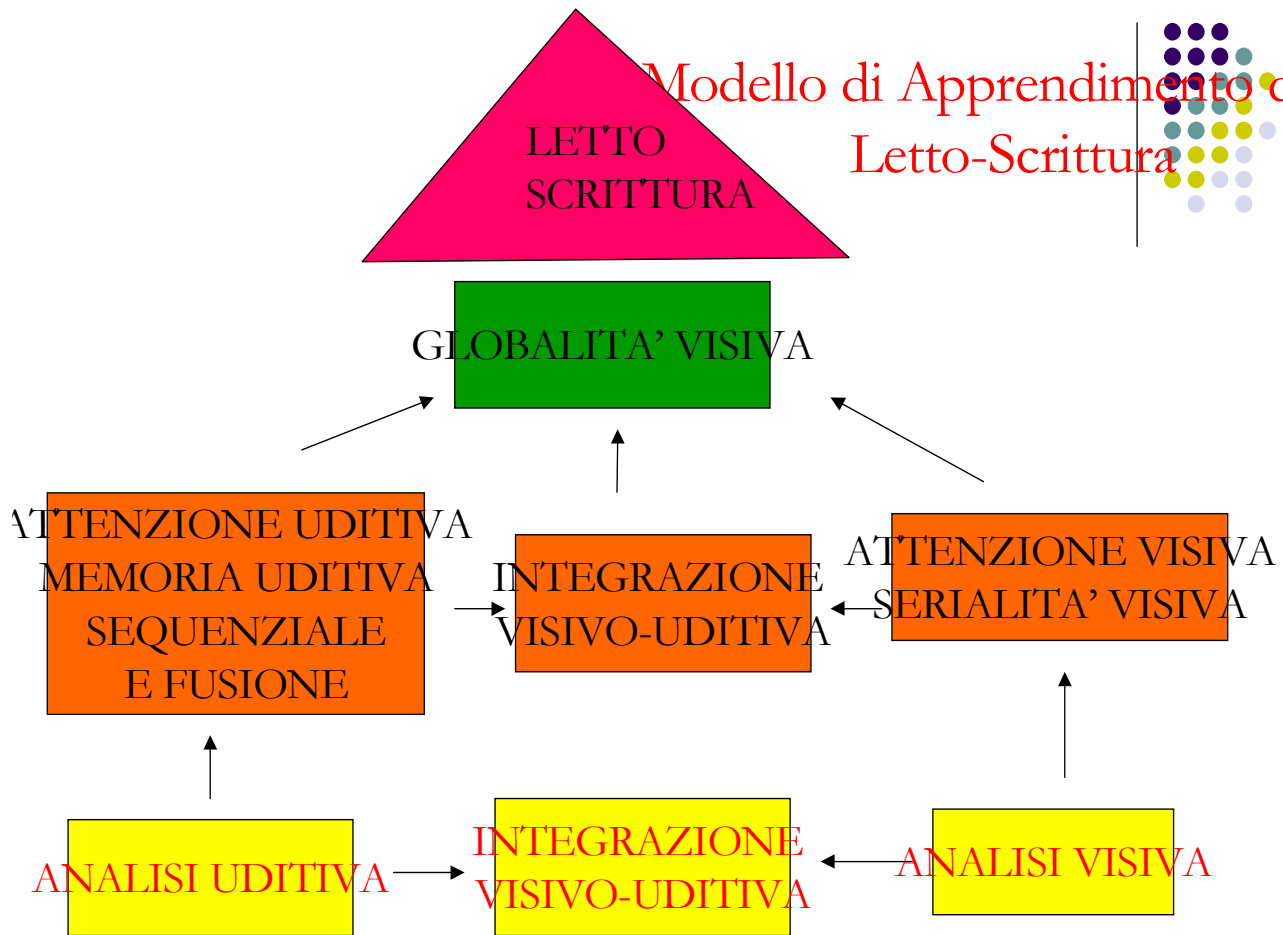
Modello di Apprendimento d
Letto-Scrittura

LETTO
SCRITTURA

GLOBALITA' VISIVA

ATTENZIONE UDITIVA
MEMORIA UDITIVA
SEQUENZIALE
E FUSIONE

INTEGRAZIONE
VISIVO-UDITIVA

ATTENZIONE VISIVA
SERIALITA' VISIVA

ANALISI UDITIVA

INTEGRAZIONE
VISIVO-UDITIVA

ANALISI VISIVA